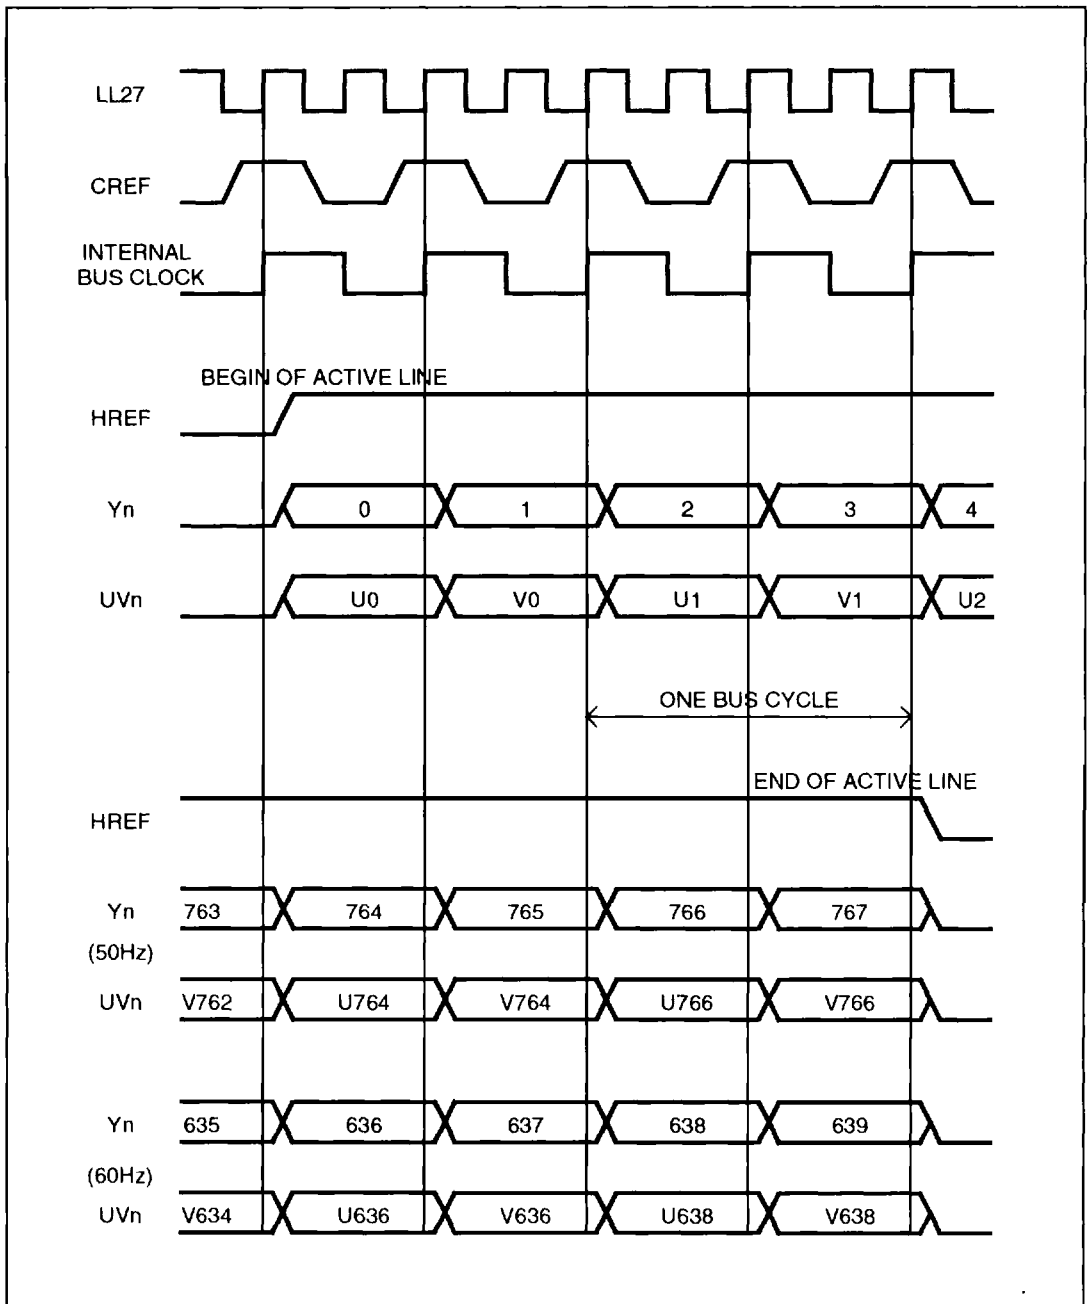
LL27

CREF

INTERNAL BUS CLOCK

BEGIN OF ACTIVE LINE

HREF

Yn 0 1 2 3 4

UVn U0 V0 U1 V1 U2

ONE BUS CYCLE

END OF ACTIVE LINE

HREF

Yn 763 764 765 766 767

(50Hz)

UVn V762 U764 V764 U766 V766

Yn 635 636 637 638 639

(60Hz)

UVn V634 U636 V636 U638 V638